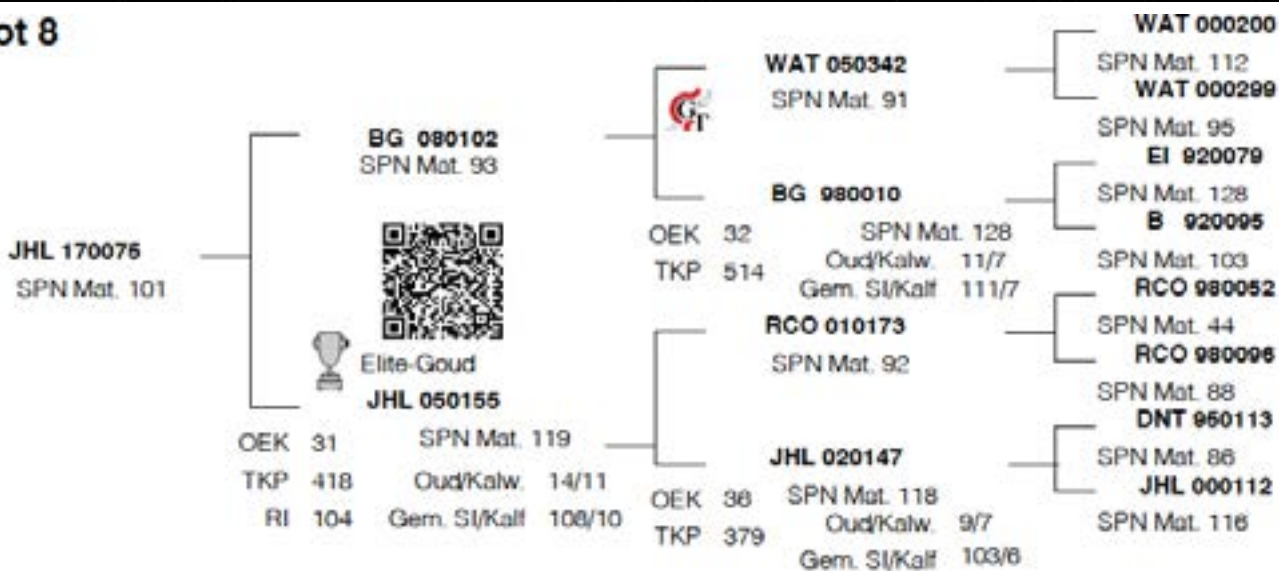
ot 8

JHL 170075
SPN Mat. 101

BG 080102
SPN Mat. 93

Elite-Goud
JHL 050155

OEK 31
TKP 418
RI 104

SPN Mat. 119
Oud/Kalw. 14/11
Gem. Sl/Kalf 108/10

WAT 050342
SPN Mat. 91

BG 980010
OEK 32
TKP 514
SPN Mat. 128
Oud/Kalw. 11/7
Gem. Sl/Kalf 111/7

RCO 010173
SPN Mat. 92

JHL 020147
OEK 36
TKP 379
SPN Mat. 118
Oud/Kalw. 9/7
Gem. Sl/Kalf 103/6

WAT 000200
SPN Mat. 112
WAT 000299
SPN Mat. 95
EI 920079
SPN Mat. 128
B 920095
SPN Mat. 103
RCO 980052
SPN Mat. 44
RCO 980096
SPN Mat. 88
DNT 950113
SPN Mat. 86
JHL 000112
SPN Mat. 116